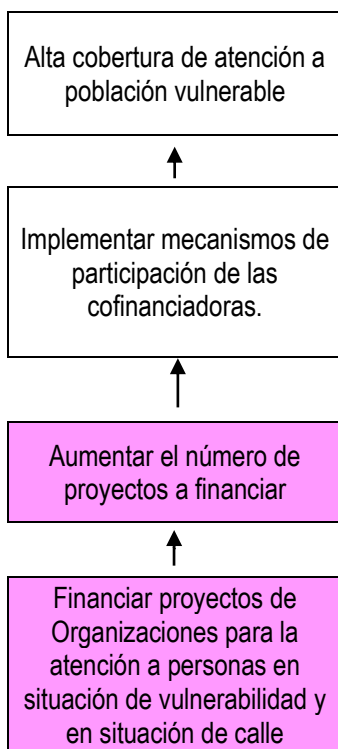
Alta cobertura de atención a población vulnerable

Implementar mecanismos de participación de las cofinanciadoras.

Aumentar el número de proyectos a financiar

Financiar proyectos de Organizaciones para la atención a personas en situación de vulnerabilidad y en situación de calle